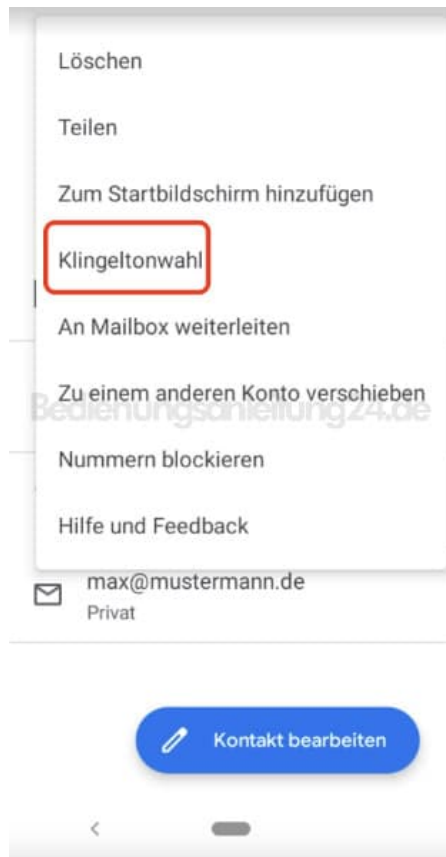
Löschen

Teilen

Zum Startbildschirm hinzufügen

Klingeltonwahl

An Mailbox weiterleiten

Zu einem anderen Konto verschieben

Bedienungsanleitung24.de

Nummern blockieren

Hilfe und Feedback

max@mustermann.de
Privat

Kontakt bearbeiten